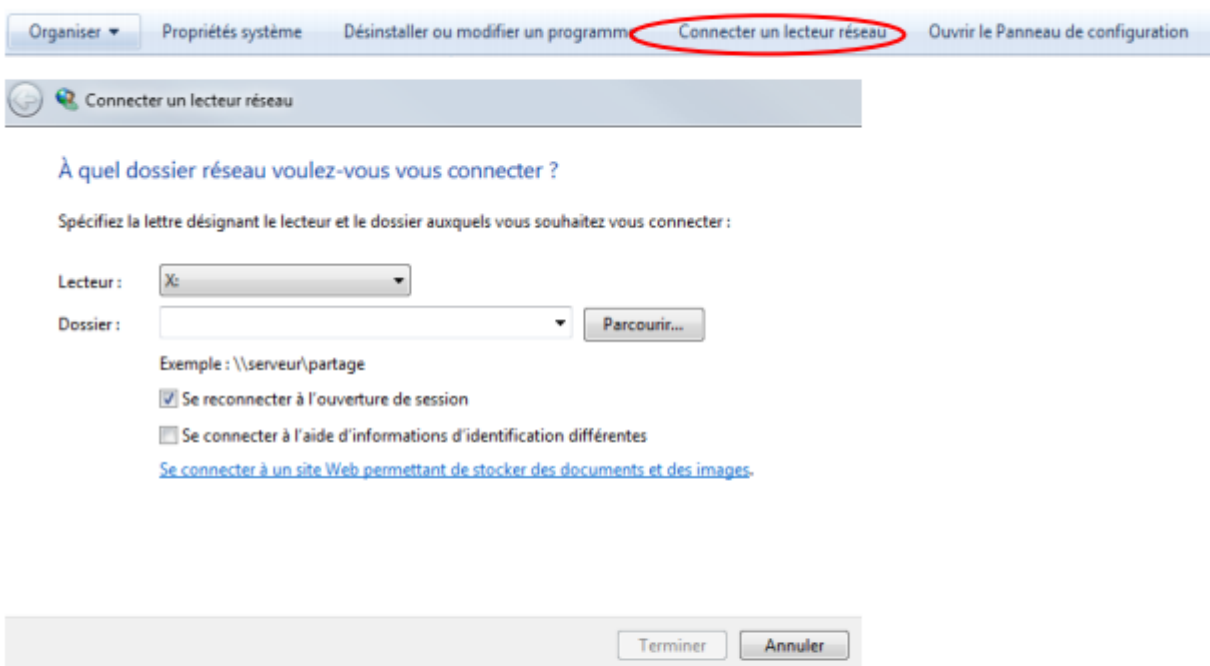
Organiser ▾ Propriétés système Désinstaller ou modifier un programme Connecter un lecteur réseau Ouvrir le Panneau de configuration

Connecter un lecteur réseau

À quel dossier réseau voulez-vous vous connecter ?

Spécifiez la lettre désignant le lecteur et le dossier auxquels vous souhaitez vous connecter :

Lecteur : X:

Dossier : Parcourir...

Exemple : \\serveur\partage

Se reconnecter à l'ouverture de session

Se connecter à l'aide d'informations d'identification différentes

Se connecter à un site Web permettant de stocker des documents et des images.

Terminer Annuler